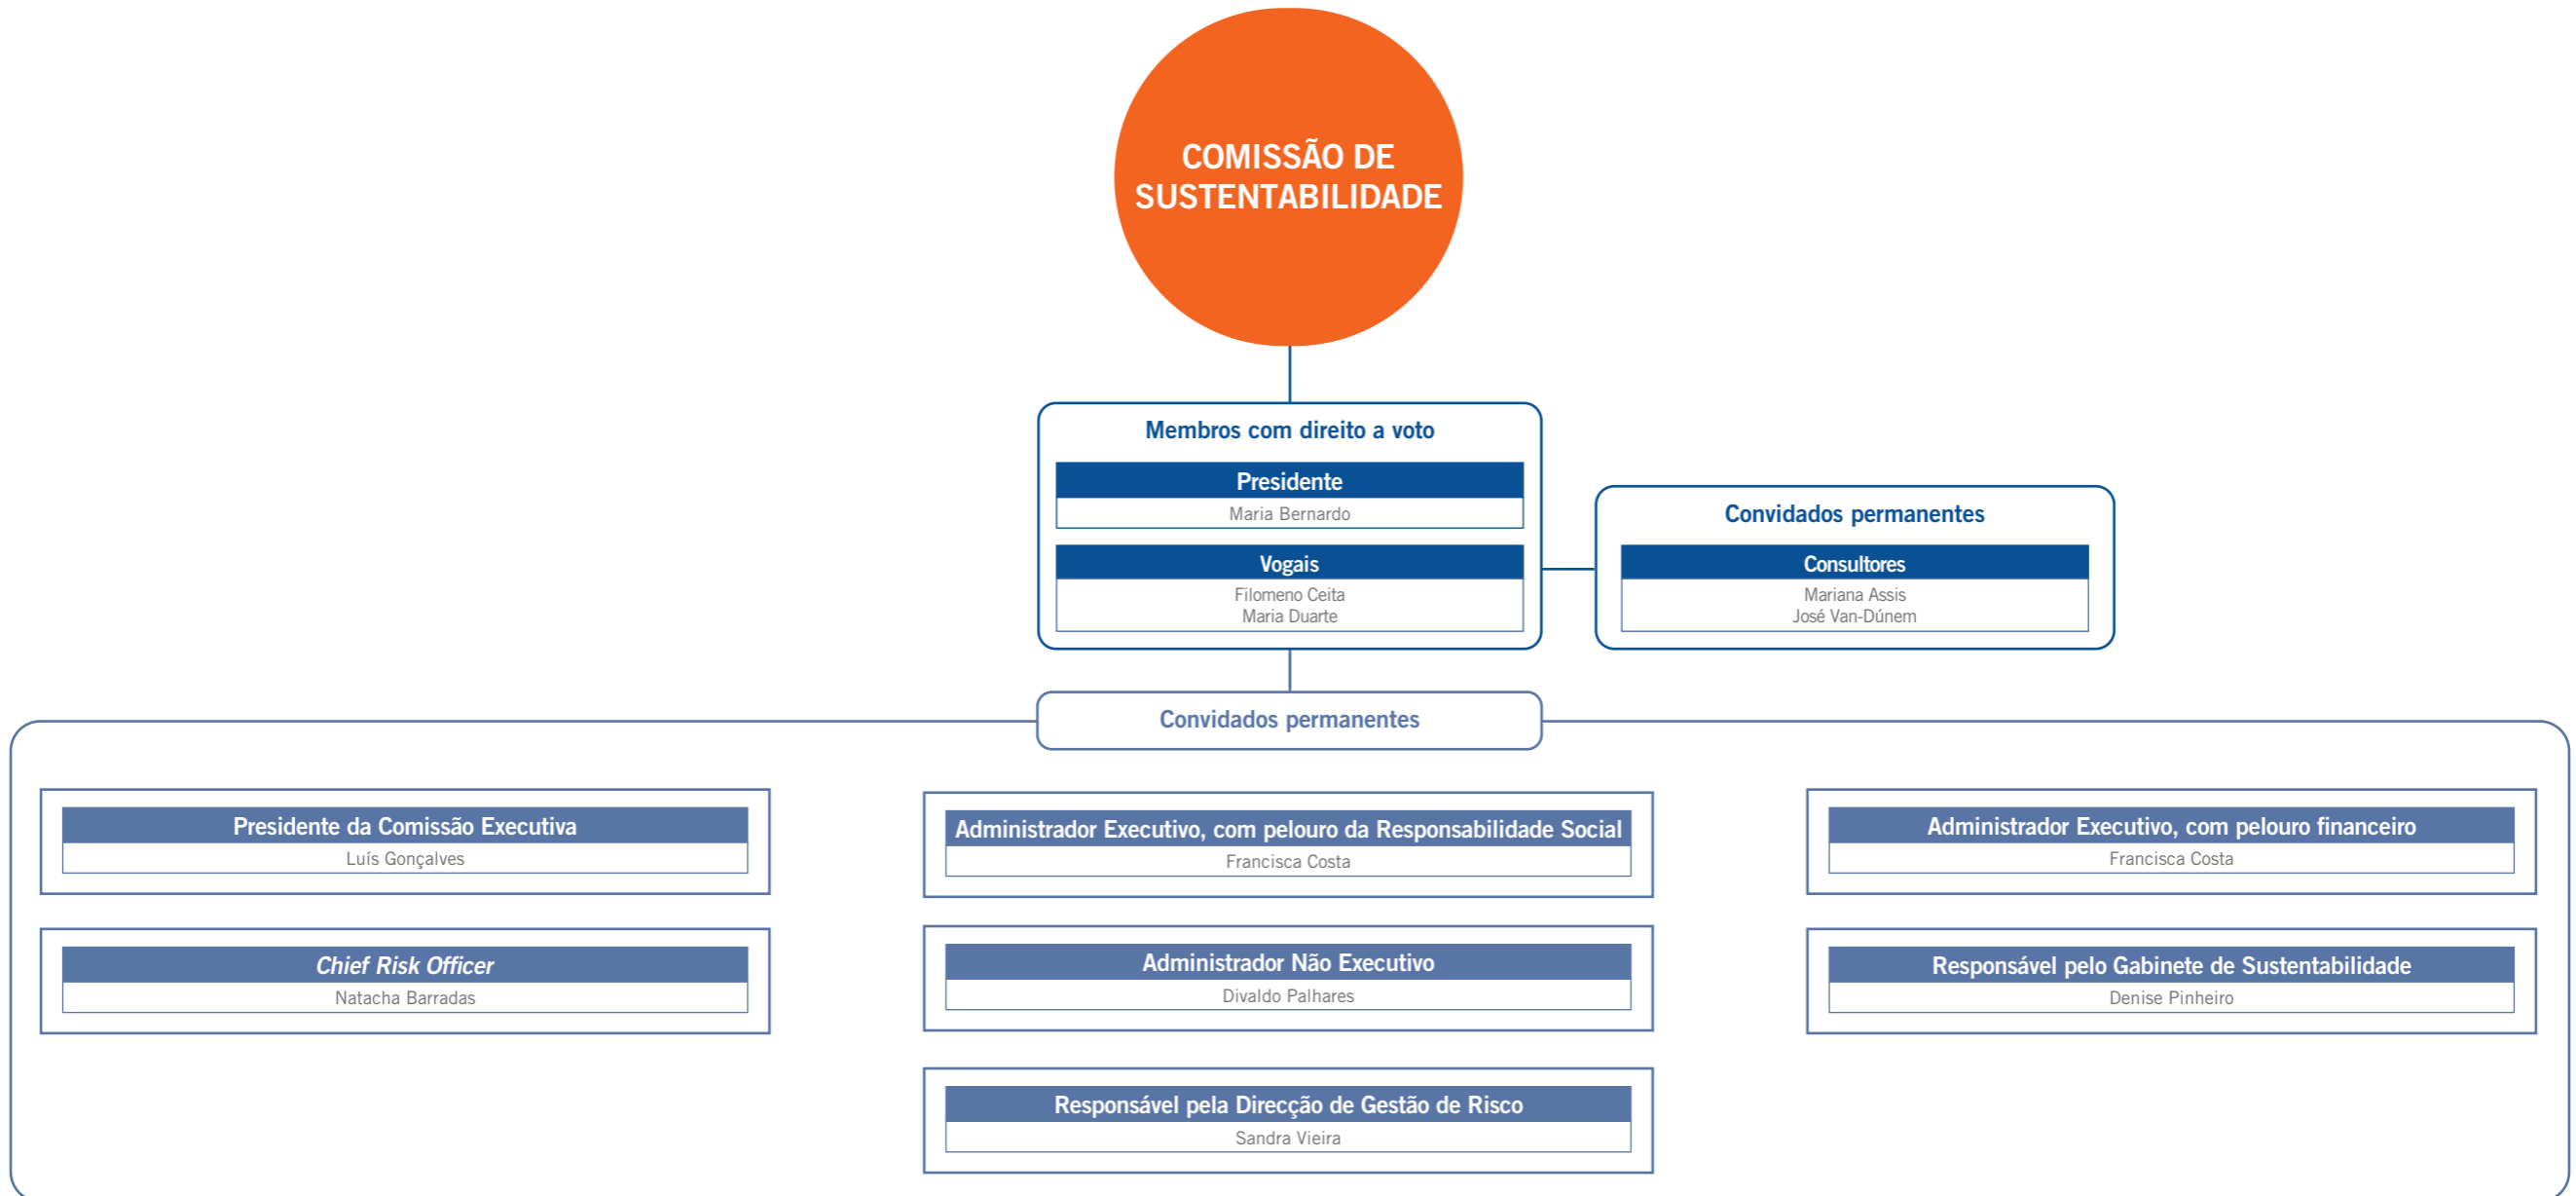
COMISSÃO DE SUSTENTABILIDADE

Membros com direito a voto

Presidente
Maria Bernardo

Vogais
Filomeno Ceita
Maria Duarte

Convidados permanentes

Consultores
Mariana Assis
José Van-Dúnem

Convidados permanentes

Presidente da Comissão Executiva
Luís Gonçalves

Chief Risk Officer
Natacha Barradas

Administrador Executivo, com pelouro da Responsabilidade Social
Francisca Costa

Administrador Não Executivo
Divaldo Palhares

Responsável pela Direcção de Gestão de Risco
Sandra Vieira

Administrador Executivo, com pelouro financeiro
Francisca Costa

Responsável pelo Gabinete de Sustentabilidade
Denise Pinheiro